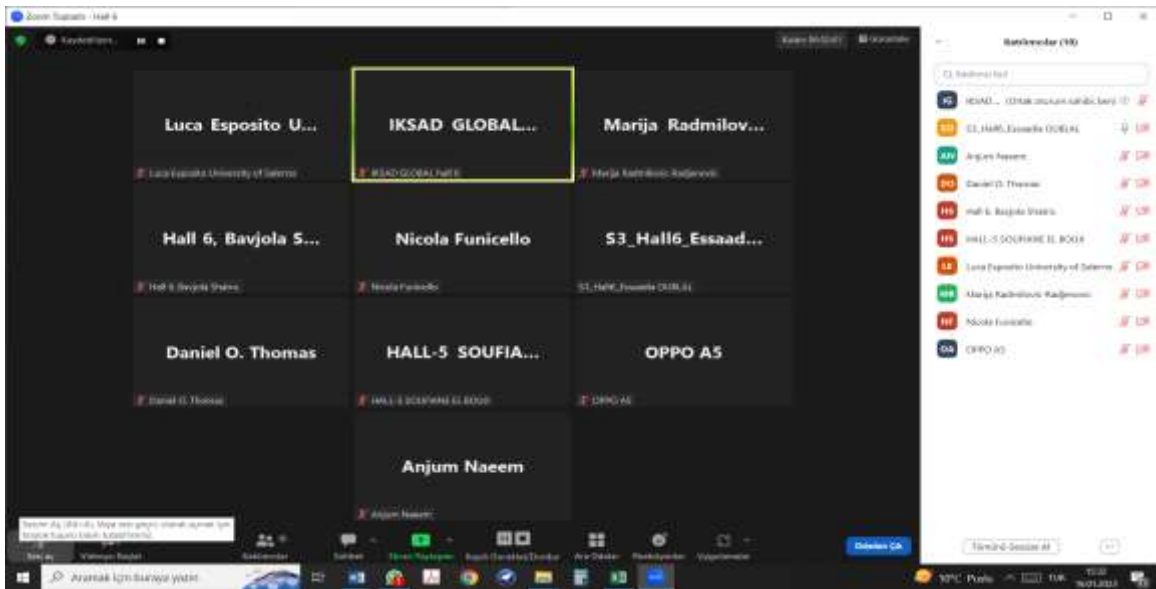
Zoom Toplantı - Hall 6

Kaydediliyor...

Luca Esposito U...

Luca Esposito University of Salerno

IKSAD GLOBAL...

IKSAD GLOBAL Hall 6

Marija Radmilov...

Marija Radmilovic Radjenovic

Hall 6, Bavjola S...

Hall 6, Bavjola Shatro

Nicola Funicello

Nicola Funicello

S3_Hall6_Essaad...

S3_Hall6_Essaadia OUBLAL

Daniel O. Thomas

Daniel O. Thomas

HALL-5 SOUFIA...

HALL-5 SOUFIANE EL BOGA

OPPO A5

OPPO A5

Anjum Naeem

Anjum Naeem

Katılımcılar (10)

IKSAD... (Ortak sunucu, sahibi, ben)

S3_Hall6_Essaadia OUBLAL

Anjum Naeem

Daniel O. Thomas

Hall 6, Bavjola Shatro

HALL-5 SOUFIANE EL BOGA

Luca Esposito University of Salerno

Marija Radmilovic Radjenovic

Nicola Funicello

OPPO A5

Tümünü Sessize Al

Sesi aç

Videoyu Başlat

Katılımcılar

Sohbet

Ekranı Paylaşın

Kayıt

Ara Odalar

Reaksiyonlar

Uygulamalar

Odadan Çık

Aramak için buraya yazın

10°C Puslu

TUR